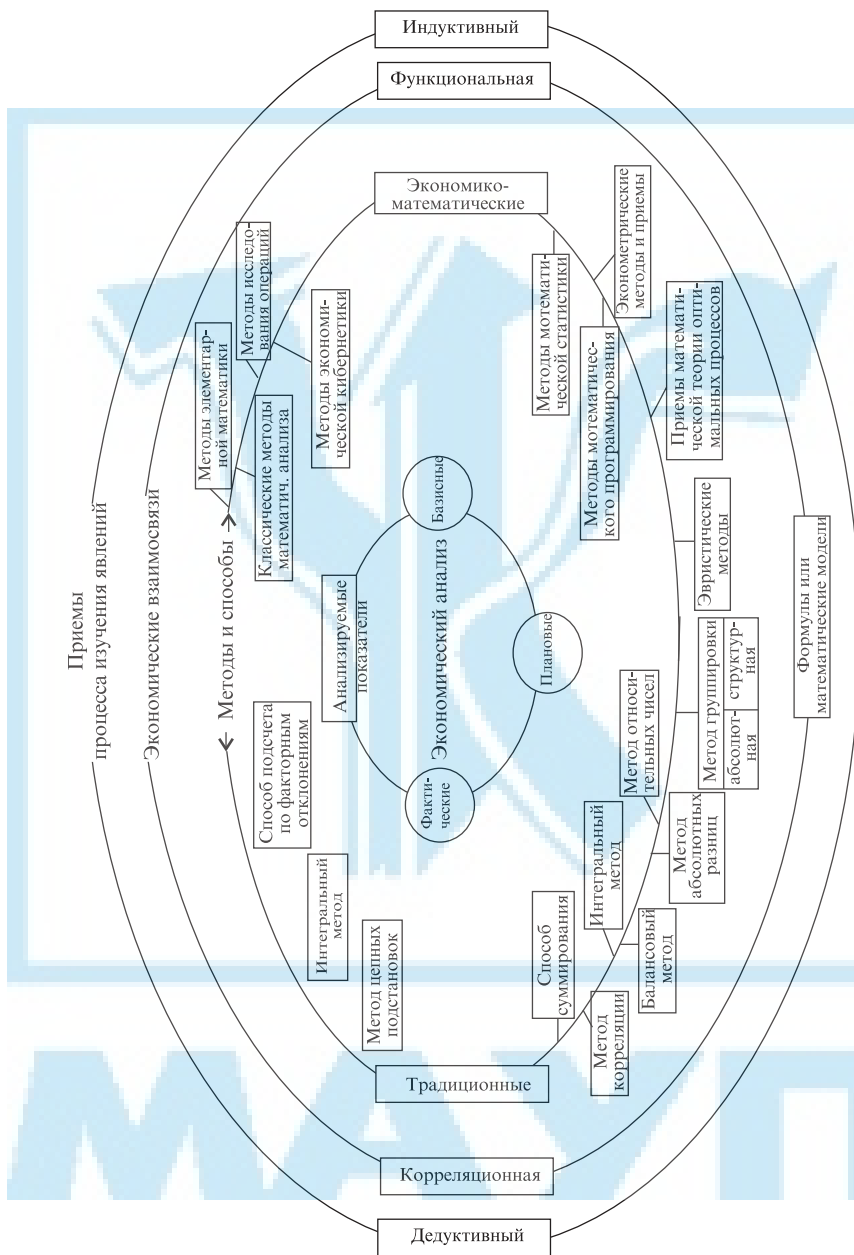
Индуктивный

Функциональная

Экономико-математические

Методы математической статистики

Эконометрические методы и приемы

Методы элементарной математики

Методы исследования операций

Классические методы математич. анализа

Методы экономической кибернетики

Методы математического программирования

Приемы математической теории оптимальных процессов

Приемы процесса изучения явлений

Экономические взаимосвязи

Методы и способы

Базисные

Анализируемые показатели

Экономический анализ

Плановые

Фактические

Эвристические методы

Формулы или математические модели

Способ подсчета по факторным отклонениям

Метод относительных чисел

Метод группировки

абсолютная

структурная

Интегральный метод

Интегральный метод

Метод абсолютных разниц

Метод цепных подстановок

Способ суммирования

Балансовый метод

Метод корреляции

Традиционные

Корреляционная

Дедуктивный